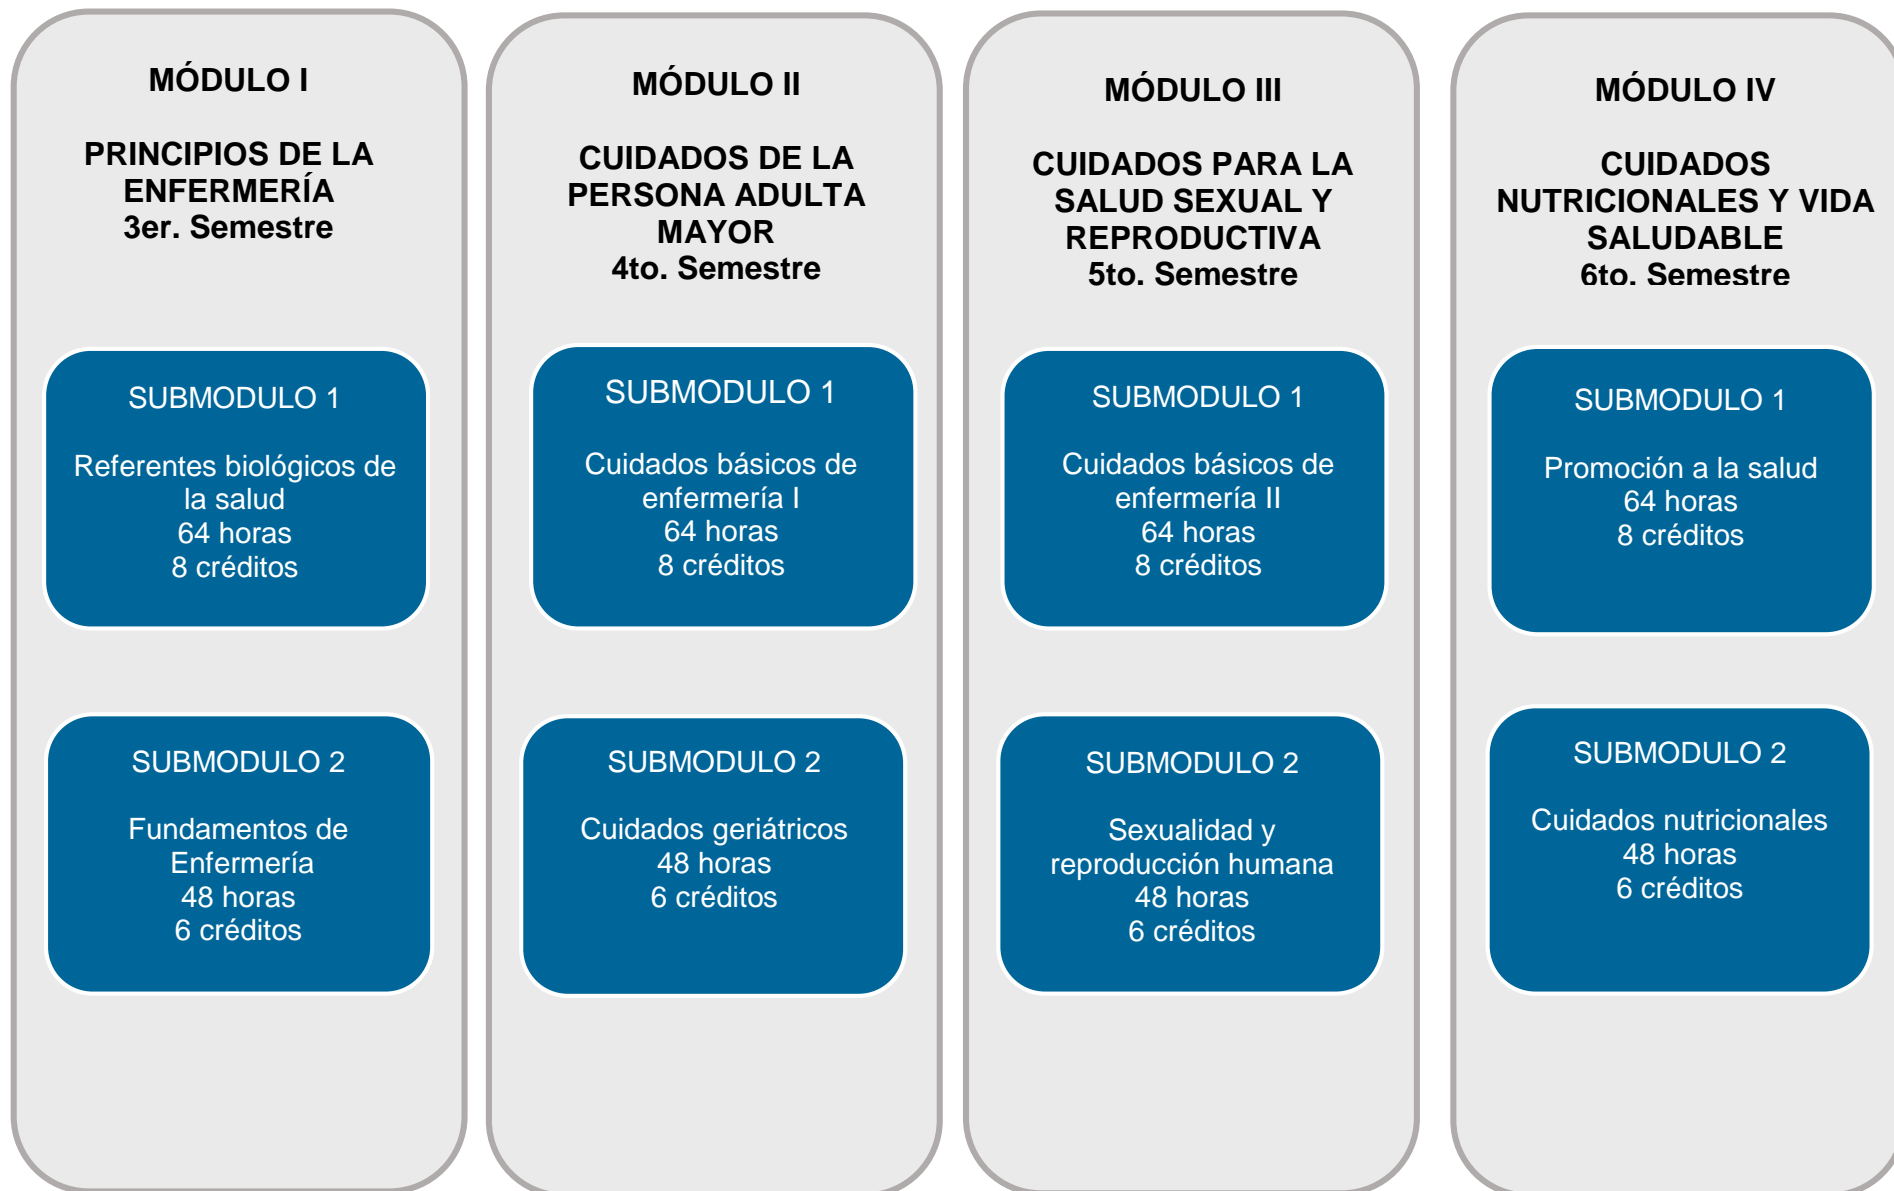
MÓDULO I

PRINCIPIOS DE LA ENFERMERÍA
3er. Semestre

SUBMODULO 1

Referentes biológicos de la salud
64 horas
8 créditos

SUBMODULO 2

Fundamentos de Enfermería
48 horas
6 créditos

MÓDULO II

CUIDADOS DE LA PERSONA ADULTA MAYOR
4to. Semestre

SUBMODULO 1

Cuidados básicos de enfermería I
64 horas
8 créditos

SUBMODULO 2

Cuidados geriátricos
48 horas
6 créditos

MÓDULO III

CUIDADOS PARA LA SALUD SEXUAL Y REPRODUCTIVA
5to. Semestre

SUBMODULO 1

Cuidados básicos de enfermería II
64 horas
8 créditos

SUBMODULO 2

Sexualidad y reproducción humana
48 horas
6 créditos

MÓDULO IV

CUIDADOS NUTRICIONALES Y VIDA SALUDABLE
6to. Semestre

SUBMODULO 1

Promoción a la salud
64 horas
8 créditos

SUBMODULO 2

Cuidados nutricionales
48 horas
6 créditos